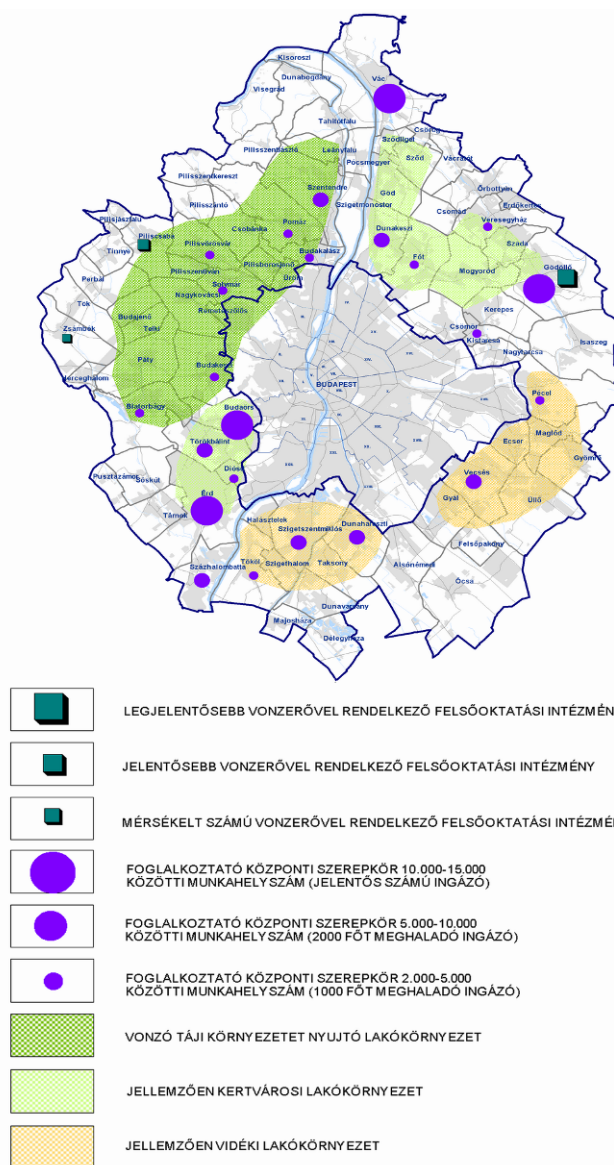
Kisoroszi
Dunabogdány
Visegrád
Vác
Tahitótfalu
Sződliget
Csörög
Pilisszentlászló
Leányfalu
Pócsmegyer
Sződ
Vácrátót
Pilisszentkereszt
Göd
Őrbottyán
Szentendre
Szigetmonostor
Csomád
Erdőkertes
Pilisszántó
Pomáz
Dunakeszi
Veresegyház
Pilisjászfalu
Piliscsaba
Csobánka
Fót
Szada
Tinnye
Pilisvörösvár
Budakalász
Mogyoród
Gödöllő
Perbál
Piliszentiván
Pilisborosjenő
Üröm
Kerepes
Tök
Solymár
Nagykovácsi
Remeteszőlős
Csömör
Zsámbék
Budajenő
Kistarcsa
Isaszeg
Telki
Nagytarcsa
Páty
Budakeszi
BUDAPEST
Herceghalom
Pécel
Biatorbágy
Budaörs
Maglód
Törökbálint
Ecser
Gyömrő
Diósd
Vecsés
Pusztazámor
Sóskút
Gyál
Üllő
Érd
Tárnok
Halásztelek
Szigetszentmiklós
Dunaharaszti
Felsőpakony
Százhalombatta
Tököl
Szigethalom
Taksony
Alsónémedi
Ócsa
Dunavarsány
Majosháza
Délegyháza

LEGJELENTŐSEBB VONZERŐVEL RENDELKEZŐ FELSŐOKTATÁSI INTÉZMÉN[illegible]

JELENTŐSEBB VONZERŐVEL RENDELKEZŐ FELSŐOKTATÁSI INTÉZMÉNY

MÉRSÉKELT SZÁMÚ VONZERŐVEL RENDELKEZŐ FELSŐOKTATÁSI INTÉZMÉ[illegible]

FOGLALKOZTATÓ KÖZPONTI SZEREPKÖR 10.000-15.000 KÖZÖTTI MUNKAHELYSZÁM (JELENTŐS SZÁMÚ INGÁZÓ)

FOGLALKOZTATÓ KÖZPONTI SZEREPKÖR 5.000-10.000 KÖZÖTTI MUNKAHELYSZÁM (2000 FŐT MEGHALADÓ INGÁZÓ)

FOGLALKOZTATÓ KÖZPONTI SZEREPKÖR 2.000-5.000 KÖZÖTTI MUNKAHELYSZÁM (1000 FŐT MEGHALADÓ INGÁZÓ)

VONZÓ TÁJI KÖRNYEZETET NYUJTÓ LAKÓKÖRNYEZET

JELLEMZŐEN KERTVÁROSI LAKÓKÖRNYEZET

JELLEMZŐEN VIDÉKI LAKÓKÖRNYEZET